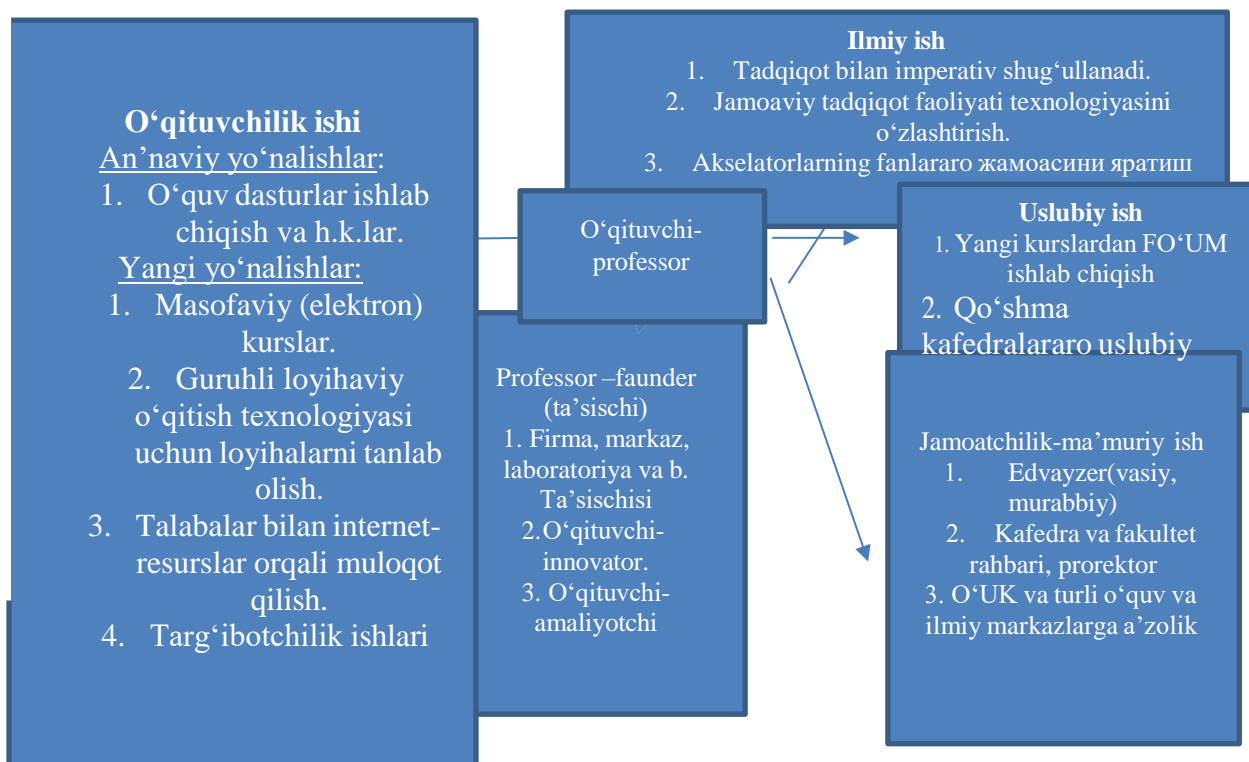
O‘qituvchilik ishi
An’naviy yo‘nalishlar:
1. O‘quv dasturlar ishlab chiqish va h.k.lar.
Yangi yo‘nalishlar:
1. Masofaviy (elektron) kurslar.
2. Guruhli loyihaviy o‘qitish texnologiyasi uchun loyihalarni tanlab olish.
3. Talabalar bilan internet-resurslar orqali muloqot qilish.
4. Targ‘ibotchilik ishlari

Ilmiy ish
1. Tadqiqot bilan imperativ shug‘ullanadi.
2. Jamoaviy tadqiqot faoliyati texnologiyasini o‘zlashtirish.
3. Akselatorlarning fanlararo жамоасини яратиш

O‘qituvchi-professor

Uslubiy ish
1. Yangi kurslardan FO‘UM ishlab chiqish
2. Qo‘shma kafedralararo uslubiy

Professor –faunder (ta’sischi)
1. Firma, markaz, laboratoriya va b. Ta’sischisi
2.O‘qituvchi-innovator.
3. O‘qituvchi-amaliyotchi

Jamoatchilik-ma’muriy ish
1. Edvayzer(vasiy, murabbiy)
2. Kafedra va fakultet rahbari, prorektor
3. O‘UK va turli o‘quv va ilmiy markazlarga a’zolik